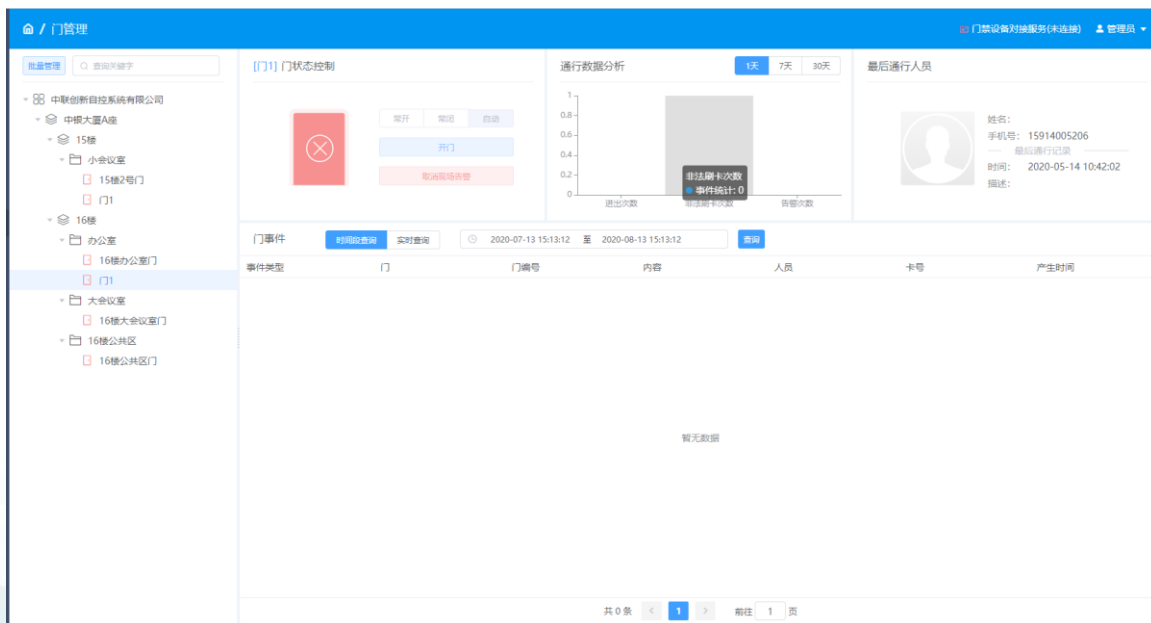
/ 门管理

门禁设备对接服务(未连接)　管理员

批量管理　查询关键字

中联创新自控系统有限公司
中银大厦A座
15楼
小会议室
15楼2号门
门1
16楼
办公室
16楼办公室门
门1
大会议室
16楼大会议室门
16楼公共区
16楼公共区门

[门1] 门状态控制

常开　常闭　自动

开门

取消报警告警

通行数据分析

1天　7天　30天

1
0.8
0.6
0.4
0.2
0

进出次数　非法刷卡次数　告警次数

非法刷卡次数
事件统计: 0

最后通行人员

姓名:
手机号: 15914005206
最后通行记录
时间: 2020-05-14 10:42:02
描述:

门事件　时间段查询　实时查询　2020-07-13 15:13:12　至　2020-08-13 15:13:12　查询

| 事件类型 | 门 | 门编号 | 内容 | 人员 | 卡号 | 产生时间 |
|---|---|---|---|---|---|---|

暂无数据

共 0 条　<　1　>　前往　1　页